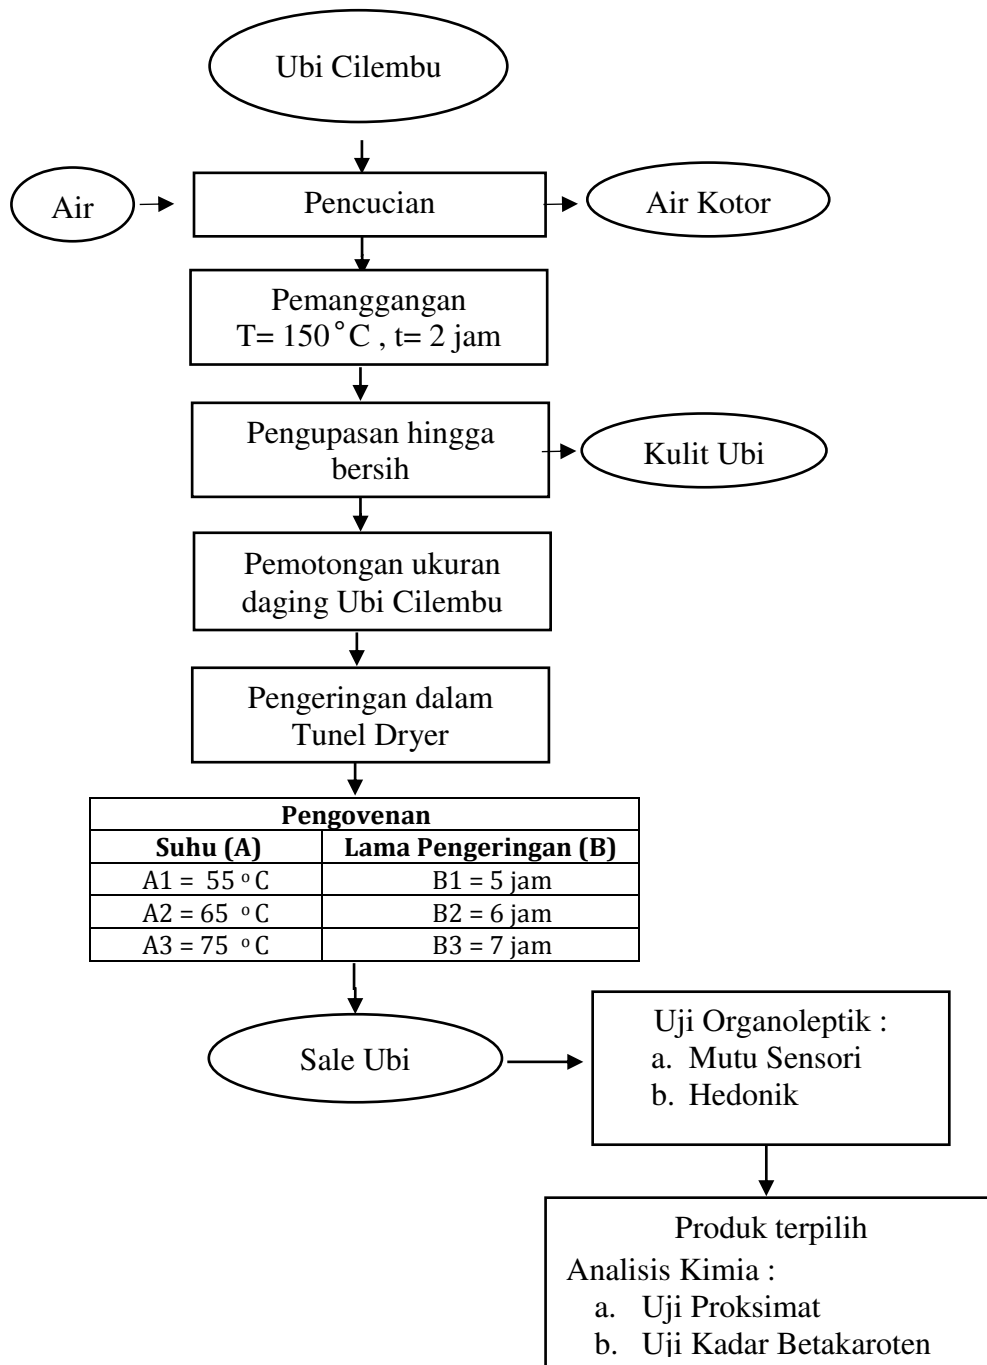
Ubi Cilembu

Air

Pencucian

Air Kotor

Pemanggangan
T= 150$^\circ$C , t= 2 jam

Pengupasan hingga bersih

Kulit Ubi

Pemotongan ukuran daging Ubi Cilembu

Pengeringan dalam Tunel Dryer

| Pengovenan | |
|---|---|
| **Suhu (A)** | **Lama Pengeringan (B)** |
| A1 = 55 $^\circ$C | B1 = 5 jam |
| A2 = 65 $^\circ$C | B2 = 6 jam |
| A3 = 75 $^\circ$C | B3 = 7 jam |

Sale Ubi

Uji Organoleptik :
a. Mutu Sensori
b. Hedonik

Produk terpilih
Analisis Kimia :
a. Uji Proksimat
b. Uji Kadar Betakaroten